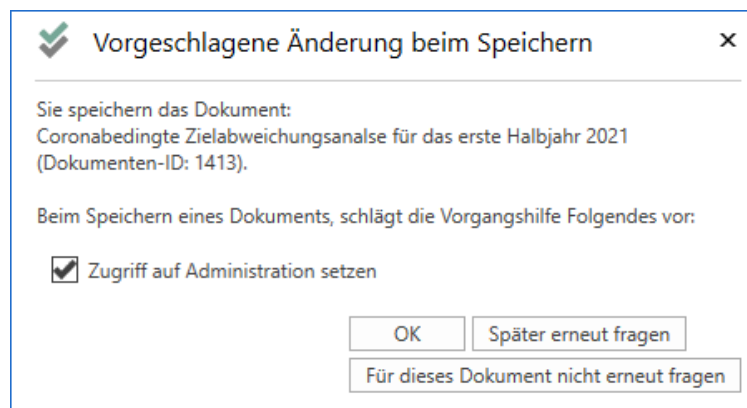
Vorgeschlagene Änderung beim Speichern

×

Sie speichern das Dokument:
Coronabedingte Zielabweichungsanalse für das erste Halbjahr 2021 (Dokumenten-ID: 1413).

Beim Speichern eines Dokuments, schlägt die Vorgangshilfe Folgendes vor:

Zugriff auf Administration setzen

OK

Später erneut fragen

Für dieses Dokument nicht erneut fragen